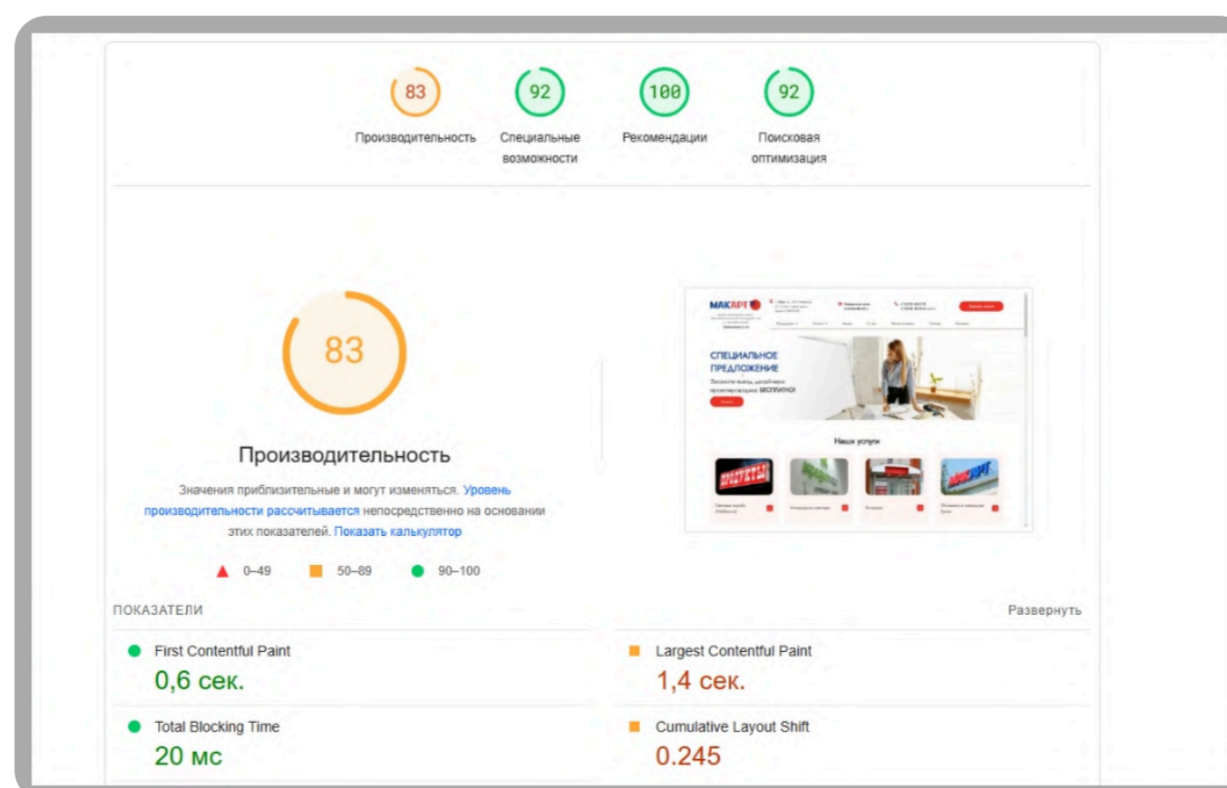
83
Производительность

92
Специальные возможности

100
Рекомендации

92
Поисковая оптимизация

83

Производительность

Значения приблизительные и могут изменяться. Уровень производительности рассчитывается непосредственно на основании этих показателей. Показать калькулятор

0–49 50–89 90–100

МАКАРТ

СПЕЦИАЛЬНОЕ ПРЕДЛОЖЕНИЕ

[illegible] БЕСПЛАТНО!

Наши услуги

ПОКАЗАТЕЛИ

Развернуть

First Contentful Paint
0,6 сек.

Largest Contentful Paint
1,4 сек.

Total Blocking Time
20 мс

Cumulative Layout Shift
0.245